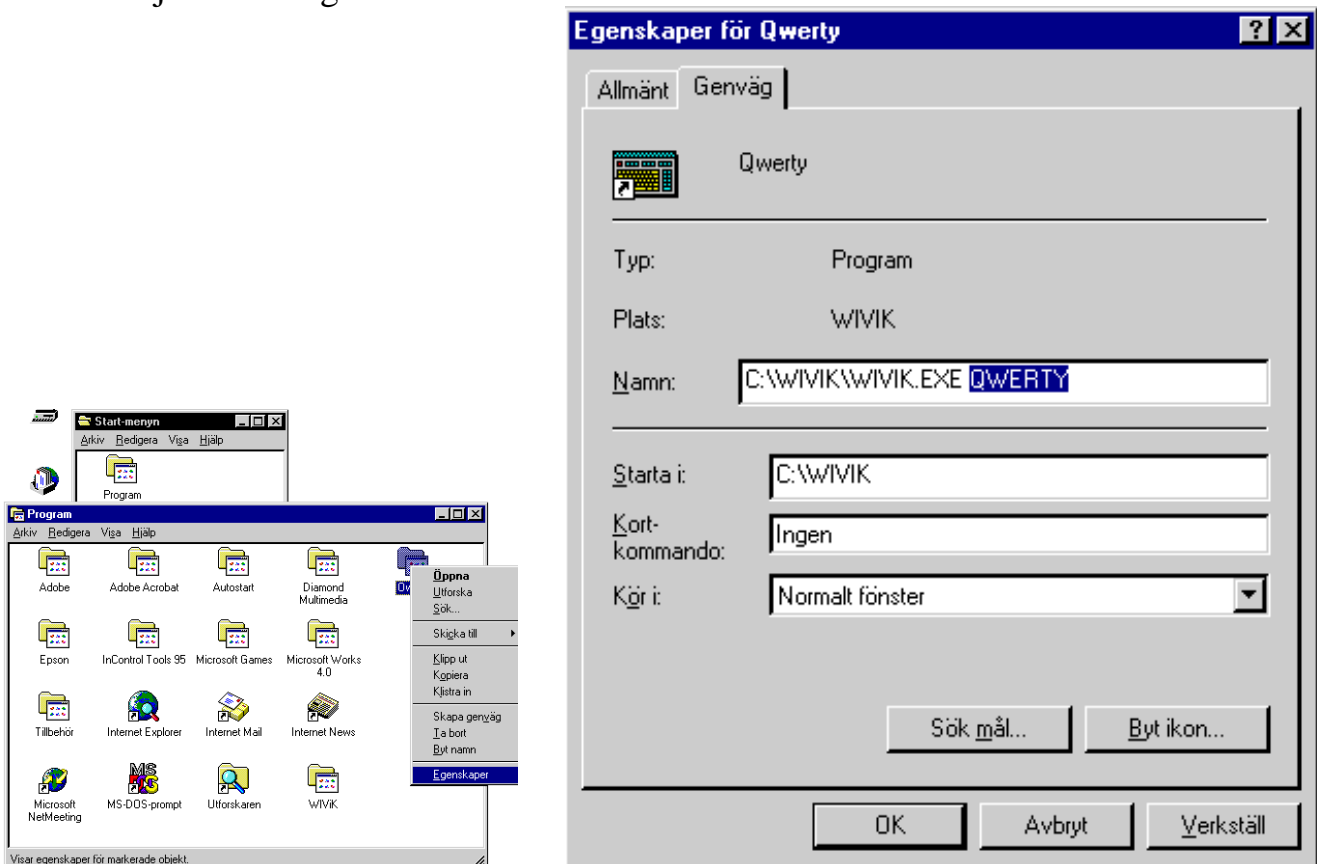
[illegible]

Start-menyn
Arkiv Redigera Visa Hjälp
Program

Program
Arkiv Redigera Visa Hjälp
Adobe
Adobe Acrobat
Autostart
Diamond Multimedia
Qw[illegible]
Epson
InControl Tools 95
Microsoft Games
Microsoft Works 4.0
Tillbehör
Internet Explorer
Internet Mail
Internet News
Microsoft NetMeeting
MS-DOS-prompt
Utforskaren
WIVIK
Visar egenskaper för markerade objekt.

Öppna
Utforska
Sök...
Skicka till
Klipp ut
Kopiera
Klistra in
Skapa genväg
Ta bort
Byt namn
Egenskaper

Egenskaper för Qwerty
Allmänt Genväg
Qwerty
Typ: Program
Plats: WIVIK
Namn: C:\WIVIK\WIVIK.EXE QWERTY
Starta i: C:\WIVIK
Kortkommando: Ingen
Kör i: Normalt fönster
Sök mål...
Byt ikon...
OK
Avbryt
Verkställ